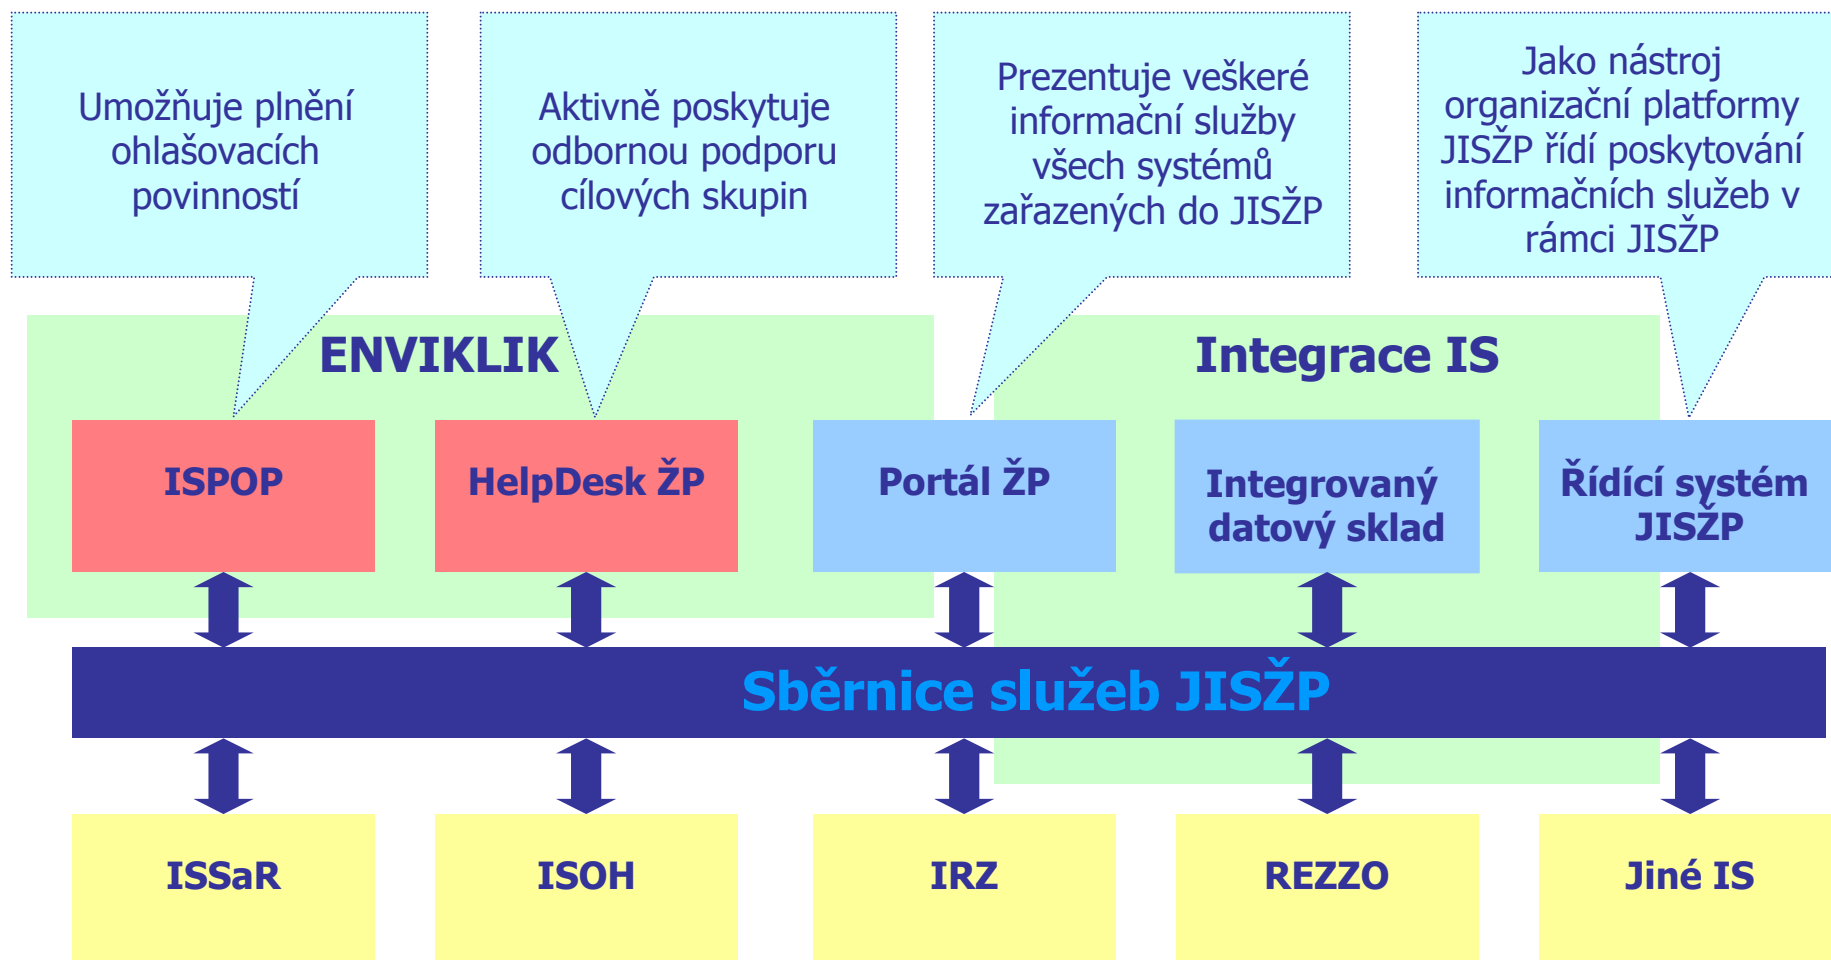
Umožňuje plnění ohlašovacích povinností

Aktivně poskytuje odbornou podporu cílových skupin

Prezentuje veškeré informační služby všech systémů zařazených do JISŽP

Jako nástroj organizační platformy JISŽP řídí poskytování informačních služeb v rámci JISŽP

ENVIKLIK

Integrace IS

ISPOP

HelpDesk ŽP

Portál ŽP

Integrovaný datový sklad

Řídící systém JISŽP

Sběrnice služeb JISŽP

ISSaR

ISOH

IRZ

REZZO

Jiné IS